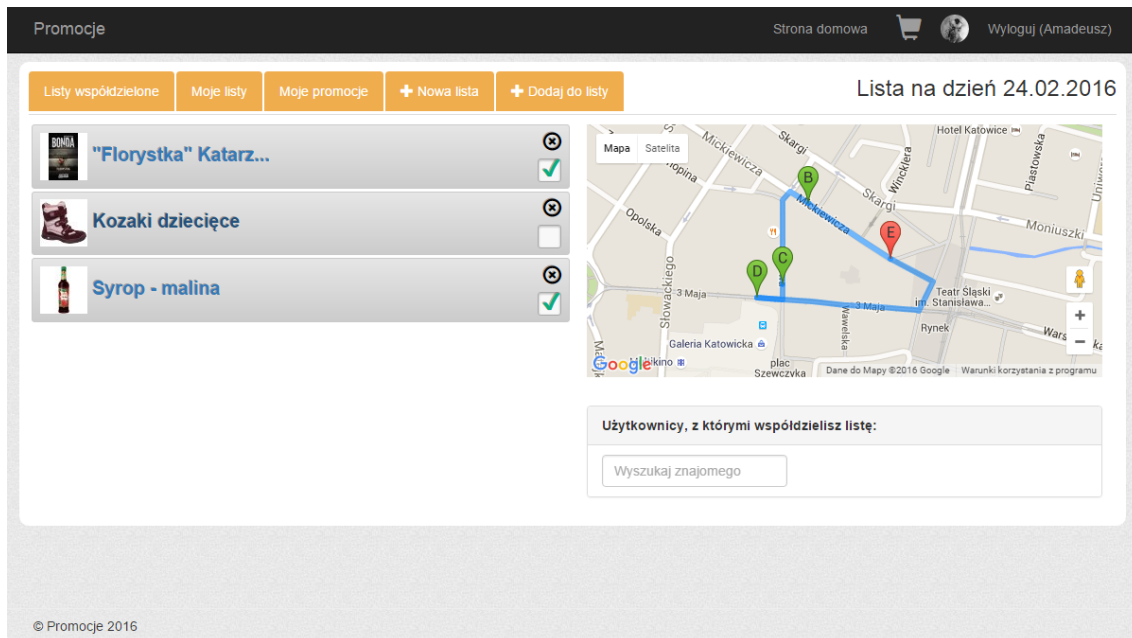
Promocje

Strona domowa

Wyloguj (Amadeusz)

Listy współdzielone | Moje listy | Moje promocje | + Nowa lista | + Dodaj do listy

Lista na dzień 24.02.2016

BONDA

"Florystka" Katarz...

Kozaki dziecięce

Syrop - malina

Mapa | Satelita

Hotel Katowice

Skargi

Mickiewicza

Opolska

Moniuszki

Słowackiego

3 Maja

Wawelska

Teatr Śląski im. Stanisława...

Rynek

Galeria Katowicka

plac Szewczyka

Warszawska

Plastowska

Wincklera

B

C

D

E

Google

Dane do Mapy ©2016 Google | Warunki korzystania z programu

Użytkownicy, z którymi współdzielisz listę:

Wyszukaj znajomego

© Promocje 2016